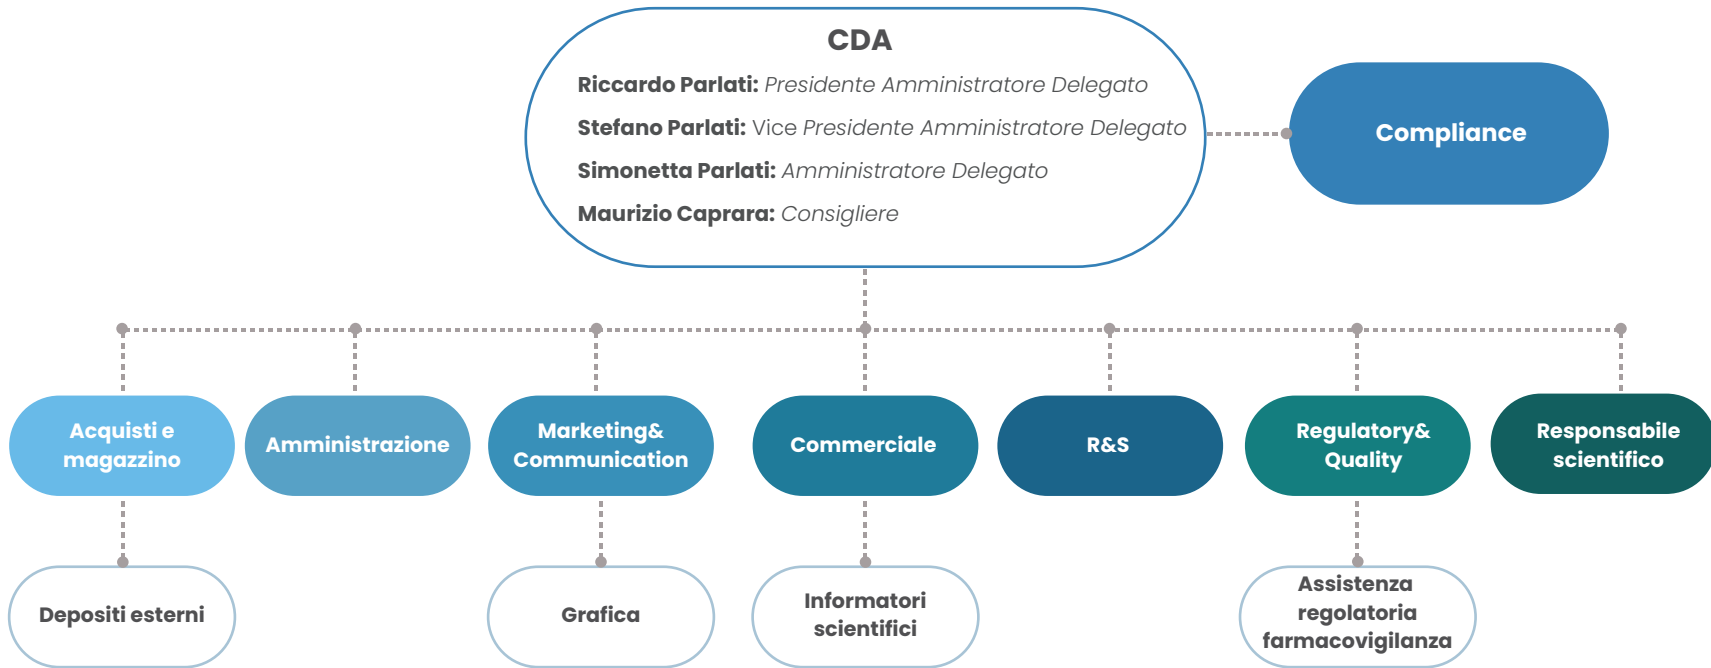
CDA

Riccardo Parlati: Presidente Amministratore Delegato

Stefano Parlati: Vice Presidente Amministratore Delegato

Simonetta Parlati: Amministratore Delegato

Maurizio Caprara: Consigliere

Compliance

Acquisti e magazzino

Amministrazione

Marketing& Communication

Commerciale

R&S

Regulatory& Quality

Responsabile scientifico

Depositi esterni

Grafica

Informatori scientifici

Assistenza regolatoria farmacovigilanza